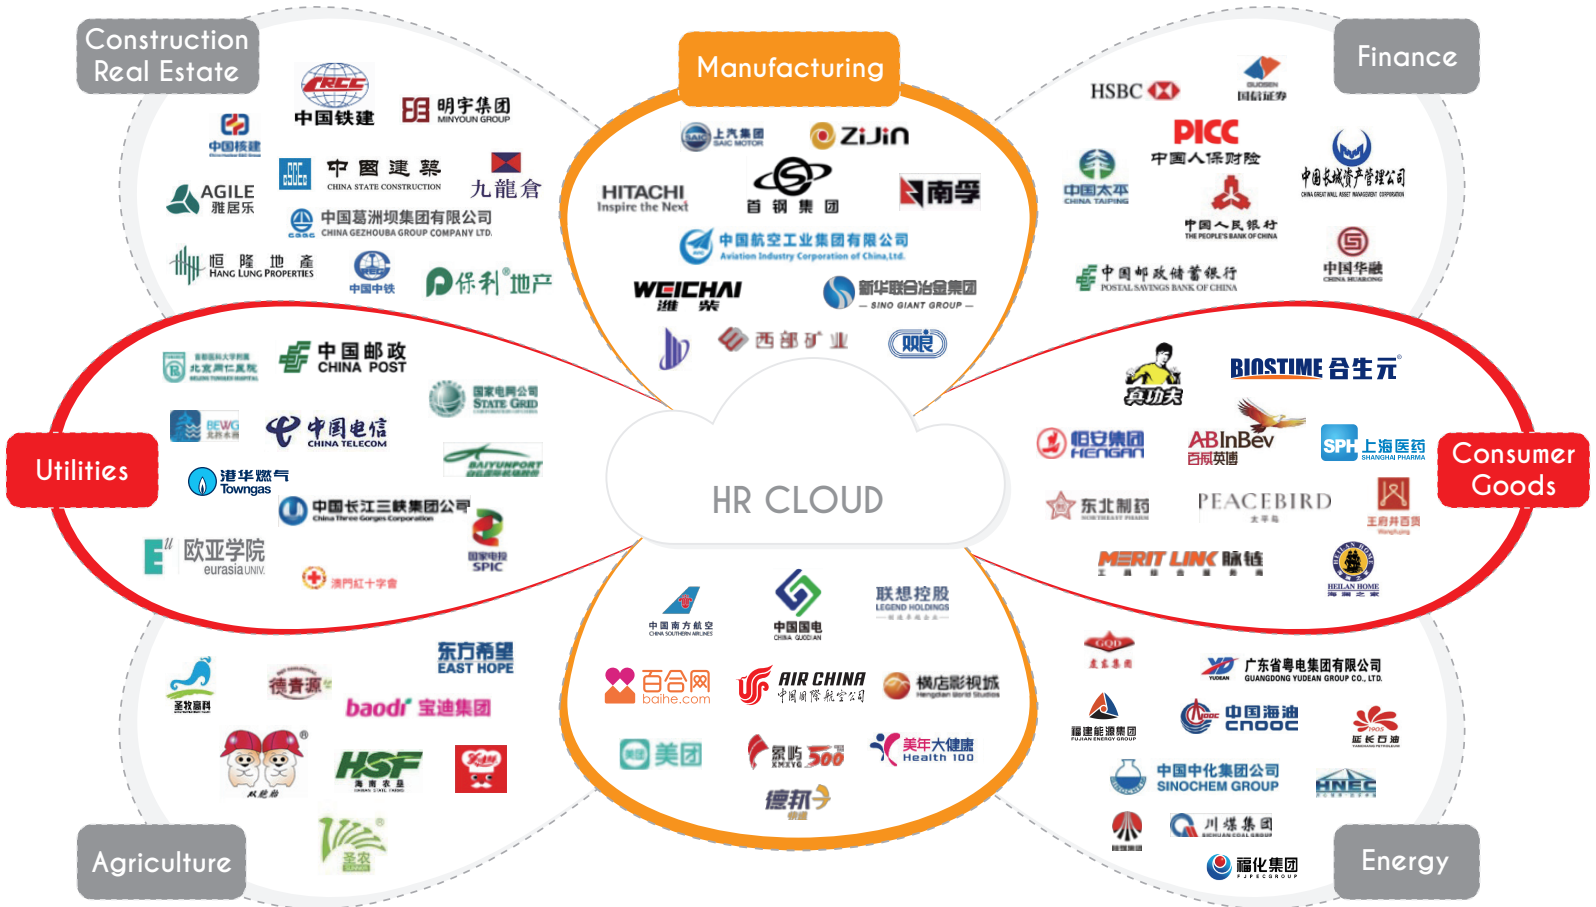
Construction Real Estate

中国铁建
明宇集团 MINYOUN GROUP
中国核建
中国建筑 CHINA STATE CONSTRUCTION
九龍倉
AGILE 雅居乐
中国葛洲坝集团有限公司 CHINA GEZHOUBA GROUP COMPANY LTD.
恒隆地產 HANG LUNG PROPERTIES
中国中铁
保利地产

Manufacturing

上汽集团 SAIC MOTOR
ZiJin
HITACHI Inspire the Next
首钢集团
南孚
中国航空工业集团有限公司 Aviation Industry Corporation of China, Ltd.
WEICHAI 潍柴
新华联合冶金集团 SINO GIANT GROUP
西部矿业

Finance

HSBC
国信证券
PICC 中国人保财险
中国太平 CHINA TAIPING
中国长城资产管理公司
中国人民银行 THE PEOPLE'S BANK OF CHINA
中国邮政储蓄银行 POSTAL SAVINGS BANK OF CHINA
中国华融 CHINA HUARONG

Utilities

北京同仁医院
中国邮政 CHINA POST
国家电网公司 STATE GRID
BEWG
中国电信 CHINA TELECOM
BAIYUNPORT
港华燃气 Towngas
中国长江三峡集团公司 China Three Gorges Corporation
国家电投 SPIC
欧亚学院 eurasia UNIV.
澳门红十字会

HR CLOUD

Consumer Goods

真功夫
BIOSTIME 合生元
恒安集团 HENGAN
ABInBev 百威英博
SPH 上海医药 SHANGHAI PHARMA
东北制药
PEACEBIRD 太平鸟
王府井百货
MERIT LINK 脉链
HEILAN HOME 海澜之家

中国南方航空 CHINA SOUTHERN AIRLINES
中国国电 CHINA GUODIAN
联想控股 LEGEND HOLDINGS
百合网 baihe.com
AIR CHINA 中国国际航空公司
横店影视城
美团
星期六 500
美年大健康 Health 100
德邦物流

Agriculture

东方希望 EAST HOPE
圣牧高科
德青源
baodi 宝迪集团
HSF
圣农

Energy

广东省粤电集团有限公司 GUANGDONG YUEDAN GROUP CO., LTD.
福建能源集团 FUJIAN ENERGY GROUP
中国海油 CNOOC
延长石油
中国中化集团公司 SINOCHEM GROUP
HNEC
川煤集团
福化集团